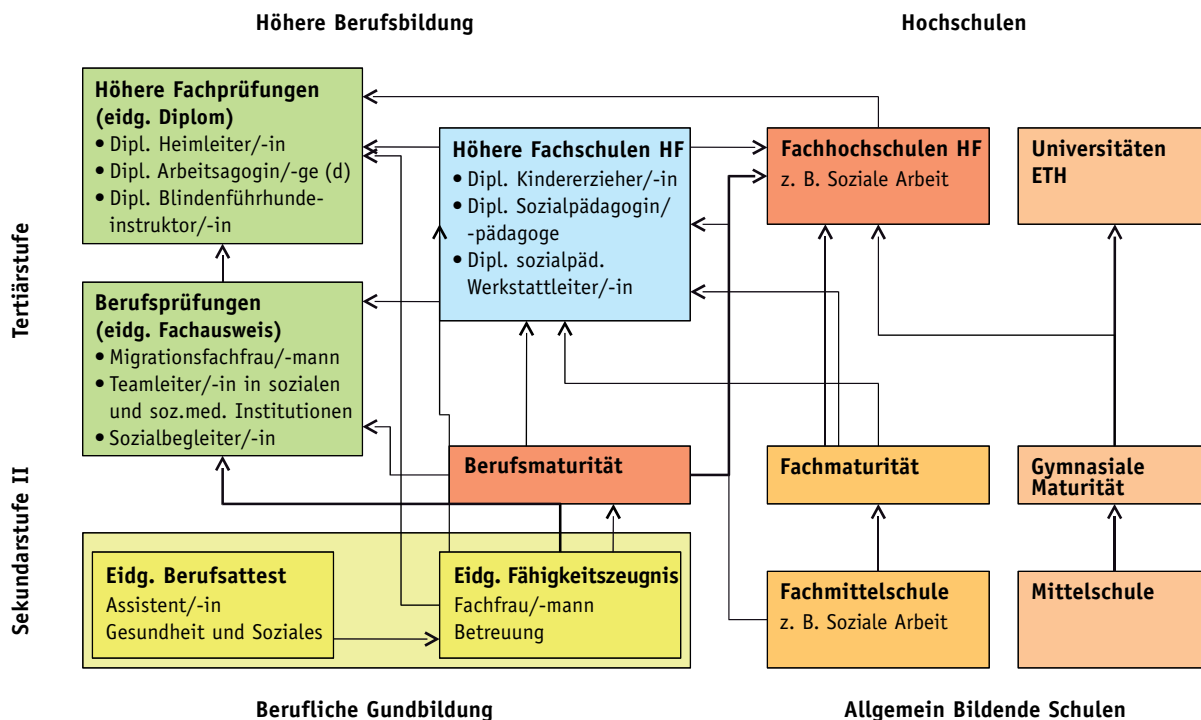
Höhere Berufsbildung

Hochschulen

Tertiärstufe

Höhere Fachprüfungen (eidg. Diplom)
• Dipl. Heimleiter/-in
• Dipl. Arbeitsagogin/-ge (d)
• Dipl. Blindenführhundeinstruktor/-in

Höhere Fachschulen HF
• Dipl. Kindererzieher/-in
• Dipl. Sozialpädagogin/ -pädagoge
• Dipl. sozialpäd. Werkstattleiter/-in

Fachhochschulen HF
z. B. Soziale Arbeit

Universitäten ETH

Berufsprüfungen (eidg. Fachausweis)
• Migrationsfachfrau/-mann
• Teamleiter/-in in sozialen und soz.med. Institutionen
• Sozialbegleiter/-in

Sekundarstufe II

Berufsmaturität

Fachmaturität

Gymnasiale Maturität

Eidg. Berufsattest
Assistent/-in Gesundheit und Soziales

Eidg. Fähigkeitszeugnis
Fachfrau/-mann Betreuung

Fachmittelschule
z. B. Soziale Arbeit

Mittelschule

Berufliche Gundbildung

Allgemein Bildende Schulen